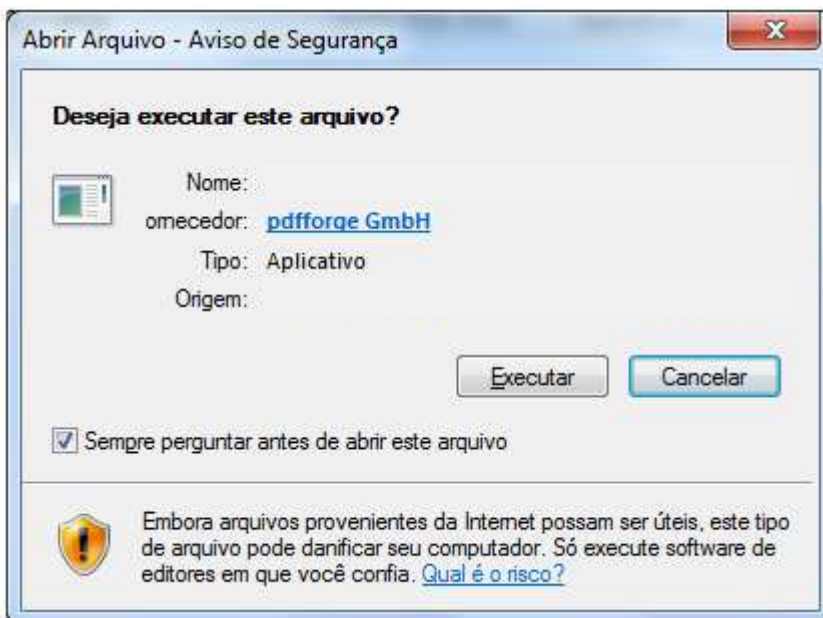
Abrir Arquivo - Aviso de Segurança

Deseja executar este arquivo?

Nome:
ornecedor: pdfforge GmbH
Tipo: Aplicativo
Origem:

Executar
Cancelar

Sempre perguntar antes de abrir este arquivo

Embora arquivos provenientes da Internet possam ser úteis, este tipo de arquivo pode danificar seu computador. Só execute software de editores em que você confia. Qual é o risco?